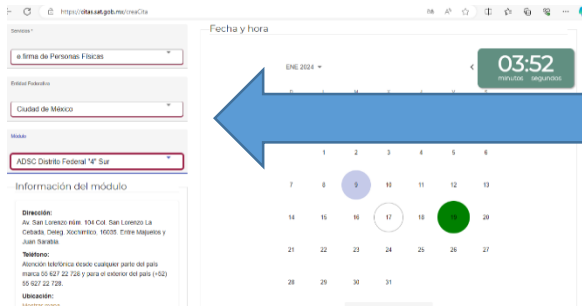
https://citas.sat.gob.mx/creaCita

Servicio *
e.firma de Personas Físicas

Entidad Federativa
Ciudad de México

Módulo
ADSC Distrito Federal "4" Sur

Información del módulo

Dirección:
Av. San Lorenzo núm. 104 Col. San Lorenzo La Cebada, Deleg. Xochimilco, 16035. Entre Majueros y Juan Sarabia

Teléfono:
Atención telefónica desde cualquier parte del país marca 55 627 22 728 y para el exterior del país (+52) 55 627 22 728.

Ubicación:

Fecha y hora

ENE 2024

03:52
minutos segundos

| | | | | | | |
|---|---|---|---|---|---|---|
| | 1 | 2 | 3 | 4 | 5 | 6 |
| 7 | 8 | 9 | 10 | 11 | 12 | 13 |
| 14 | 15 | 16 | 17 | 18 | 19 | 20 |
| 21 | 22 | 23 | 24 | 25 | 26 | 27 |
| 28 | 29 | 30 | 31 | | | |